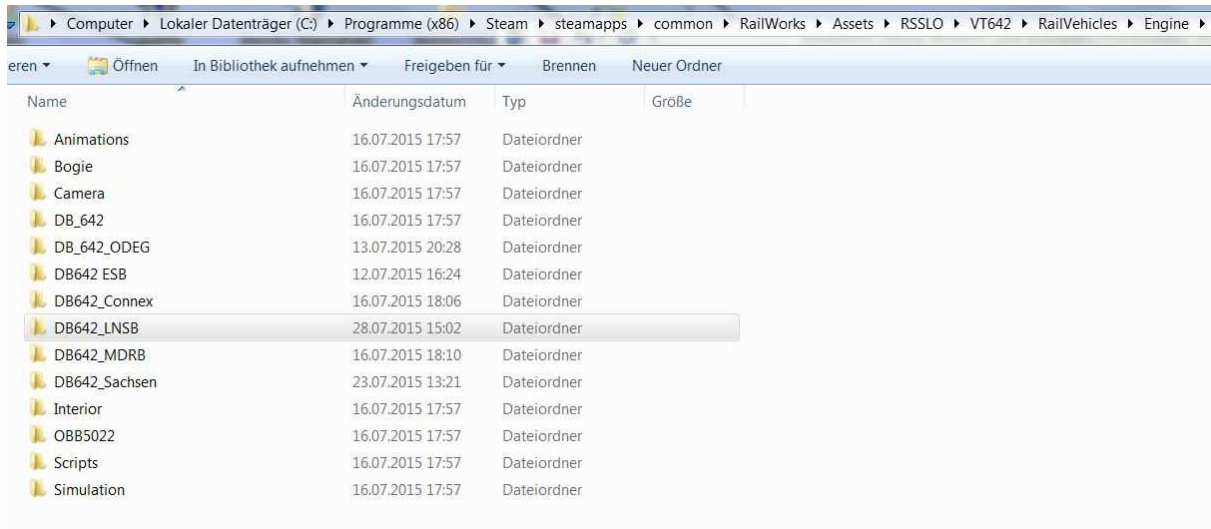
▸ Computer ▸ Lokaler Datenträger (C:) ▸ Programme (x86) ▸ Steam ▸ steamapps ▸ common ▸ RailWorks ▸ Assets ▸ RSSLO ▸ VT642 ▸ RailVehicles ▸ Engine ▸

eren ▾ Öffnen In Bibliothek aufnehmen ▾ Freigeben für ▾ Brennen Neuer Ordner

| Name | Änderungsdatum | Typ | Größe |
|---|---|---|---|
| Animations | 16.07.2015 17:57 | Dateiordner | |
| Bogie | 16.07.2015 17:57 | Dateiordner | |
| Camera | 16.07.2015 17:57 | Dateiordner | |
| DB_642 | 16.07.2015 17:57 | Dateiordner | |
| DB_642_ODEG | 13.07.2015 20:28 | Dateiordner | |
| DB642 ESB | 12.07.2015 16:24 | Dateiordner | |
| DB642_Connex | 16.07.2015 18:06 | Dateiordner | |
| DB642_LNSB | 28.07.2015 15:02 | Dateiordner | |
| DB642_MDRB | 16.07.2015 18:10 | Dateiordner | |
| DB642_Sachsen | 23.07.2015 13:21 | Dateiordner | |
| Interior | 16.07.2015 17:57 | Dateiordner | |
| OBB5022 | 16.07.2015 17:57 | Dateiordner | |
| Scripts | 16.07.2015 17:57 | Dateiordner | |
| Simulation | 16.07.2015 17:57 | Dateiordner | |